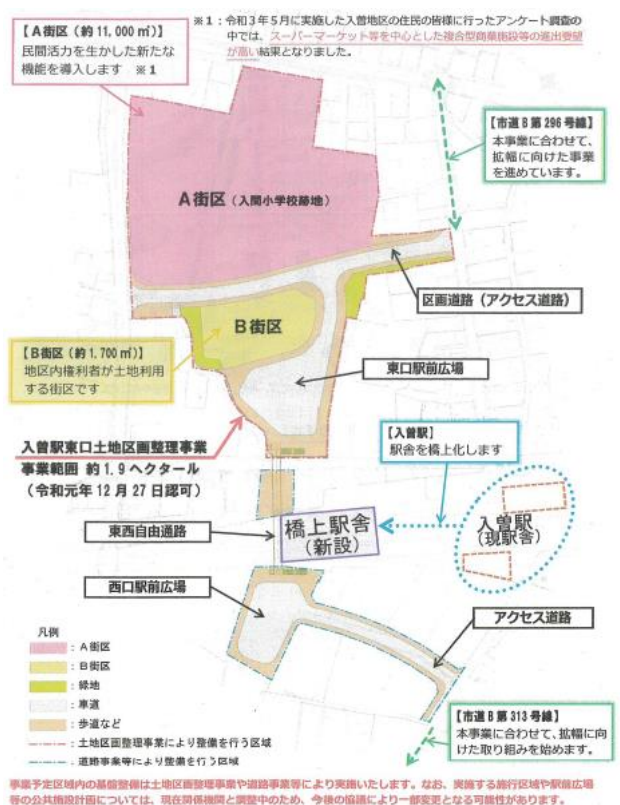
【A街区（約 11,000 ㎡）】
民間活力を生かした新たな機能を導入します　※1

※1：令和3年5月に実施した入曽地区の住民の皆様に行ったアンケート調査の中では、スーパーマーケット等を中心とした複合型商業施設等の進出要望が高い結果となりました。

【市道 B 第 296 号線】
本事業に合わせて、拡幅に向けた事業を進めています。

A街区（入間小学校跡地）

区画道路（アクセス道路）

B街区

【B街区（約 1,700 ㎡）】
地区内権利者が土地利用する街区です

東口駅前広場

入曽駅東口土地区画整理事業
事業範囲 約 1.9 ヘクタール
（令和元年 12 月 27 日認可）

【入曽駅】
駅舎を橋上化します

東西自由通路

橋上駅舎（新設）

入曽駅（現駅舎）

西口駅前広場

アクセス道路

凡例
：A街区
：B街区
：緑地
：車道
：歩道など
：土地区画整理事業により整備を行う区域
：道路事業等により整備を行う区域

【市道 B 第 313 号線】
本事業に合わせて、拡幅に向けた取り組みを始めます。

事業予定区域内の基盤整備は土地区画整理事業や道路事業等により実施いたします。なお、実施する施行区域や駅前広場等の公共施設計画については、現在関係機関と調整中のため、今後の協議により一部変更となる可能性があります。